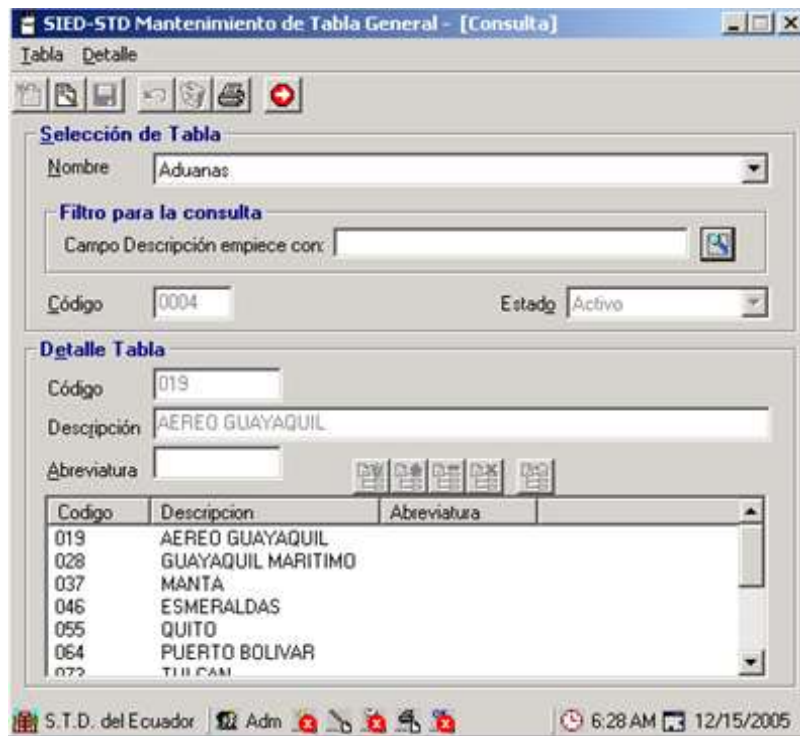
SIED-STD Mantenimiento de Tabla General - [Consulta]

Tabla Detalle

Selección de Tabla

Nombre Aduanas

Filtro para la consulta

Campo Descripción empiece con:

Código 0004

Estado Activo

Detalle Tabla

Código 019

Descripción AEREO GUAYAQUIL

Abreviatura

| Codigo | Descripcion | Abreviatura |
|---|---|---|
| 019 | AEREO GUAYAQUIL | |
| 028 | GUAYAQUIL MARITIMO | |
| 037 | MANTA | |
| 046 | ESMERALDAS | |
| 055 | QUITO | |
| 064 | PUERTO BOLIVAR | |
| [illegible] | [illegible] | |

S.T.D. del Ecuador Adm 6:28 AM 12/15/2005